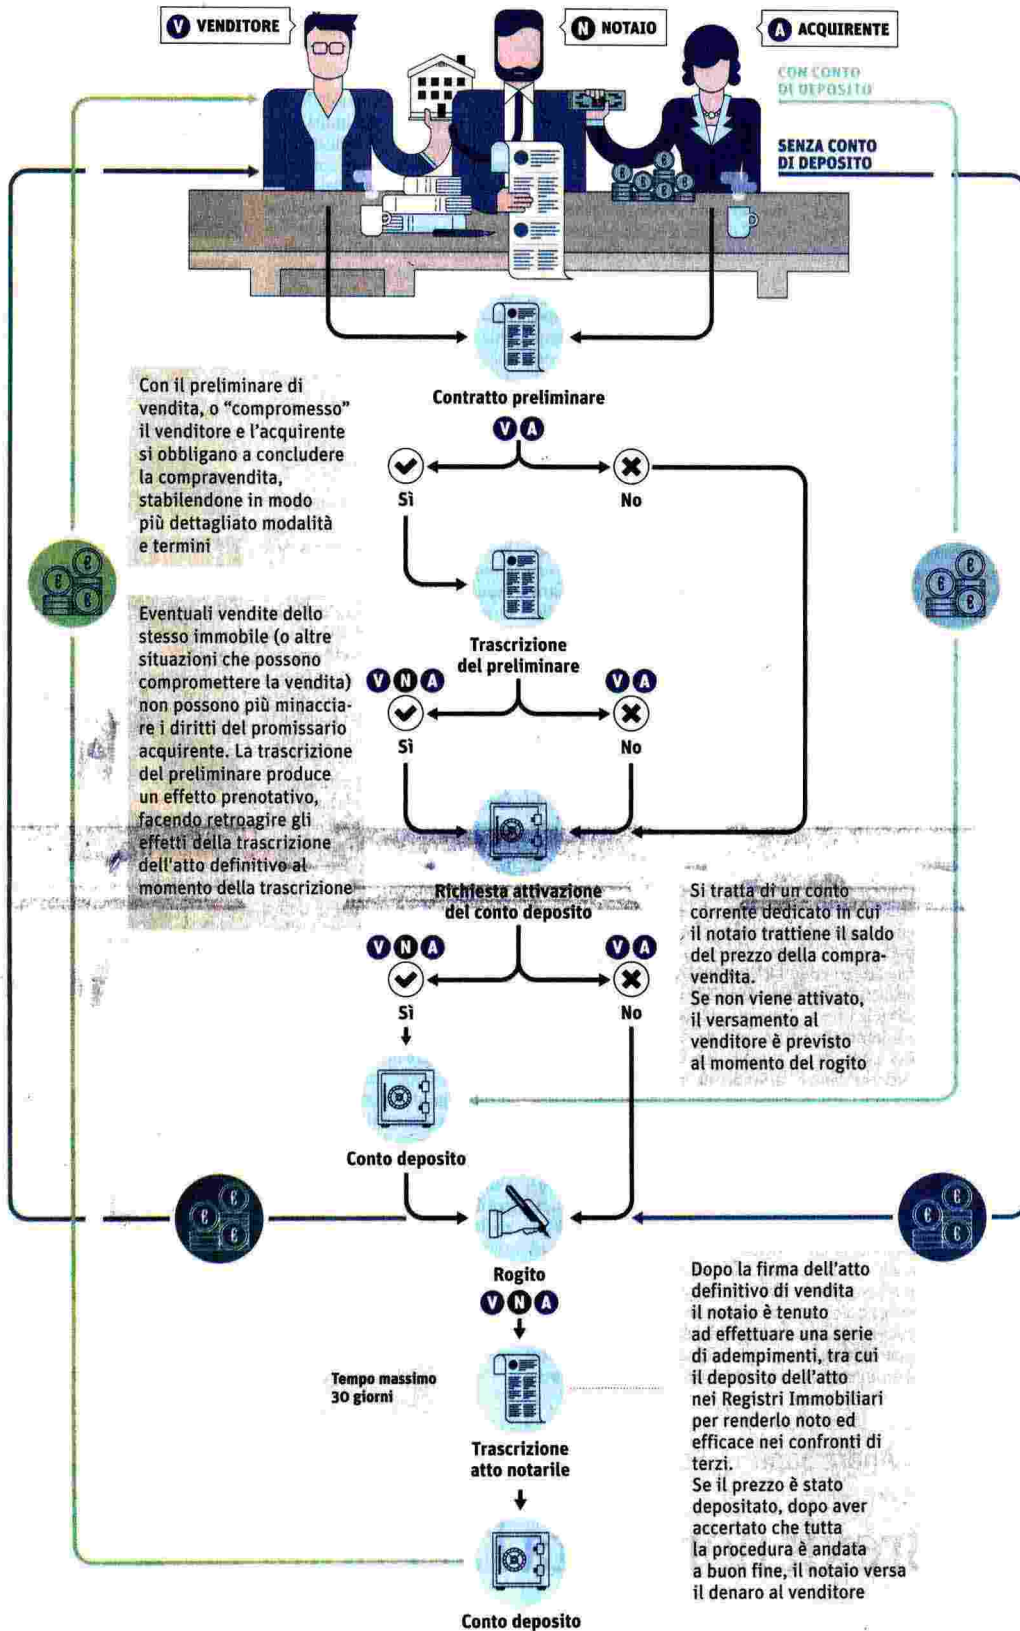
V VENDITORE

N NOTAIO

A ACQUIRENTE

CON CONTO DI DEPOSITO

SENZA CONTO DI DEPOSITO

Contratto preliminare

V A

Sì

No

Con il preliminare di vendita, o "compromesso" il venditore e l'acquirente si obbligano a concludere la compravendita, stabilendone in modo più dettagliato modalità e termini

Trascrizione del preliminare

Eventuali vendite dello stesso immobile (o altre situazioni che possono compromettere la vendita) non possono più minacciare i diritti del promissario acquirente. La trascrizione del preliminare produce un effetto prenotativo, facendo retroagire gli effetti della trascrizione dell'atto definitivo al momento della trascrizione

V N A

Sì

V A

No

Richiesta attivazione del conto deposito

Si tratta di un conto corrente dedicato in cui il notaio trattiene il saldo del prezzo della compravendita.
Se non viene attivato, il versamento al venditore è previsto al momento del rogito

V N A

Sì

V A

No

Conto deposito

Rogito

V N A

Tempo massimo 30 giorni

Trascrizione atto notarile

Dopo la firma dell'atto definitivo di vendita il notaio è tenuto ad effettuare una serie di adempimenti, tra cui il deposito dell'atto nei Registri Immobiliari per renderlo noto ed efficace nei confronti di terzi.
Se il prezzo è stato depositato, dopo aver accertato che tutta la procedura è andata a buon fine, il notaio versa il denaro al venditore

Conto deposito